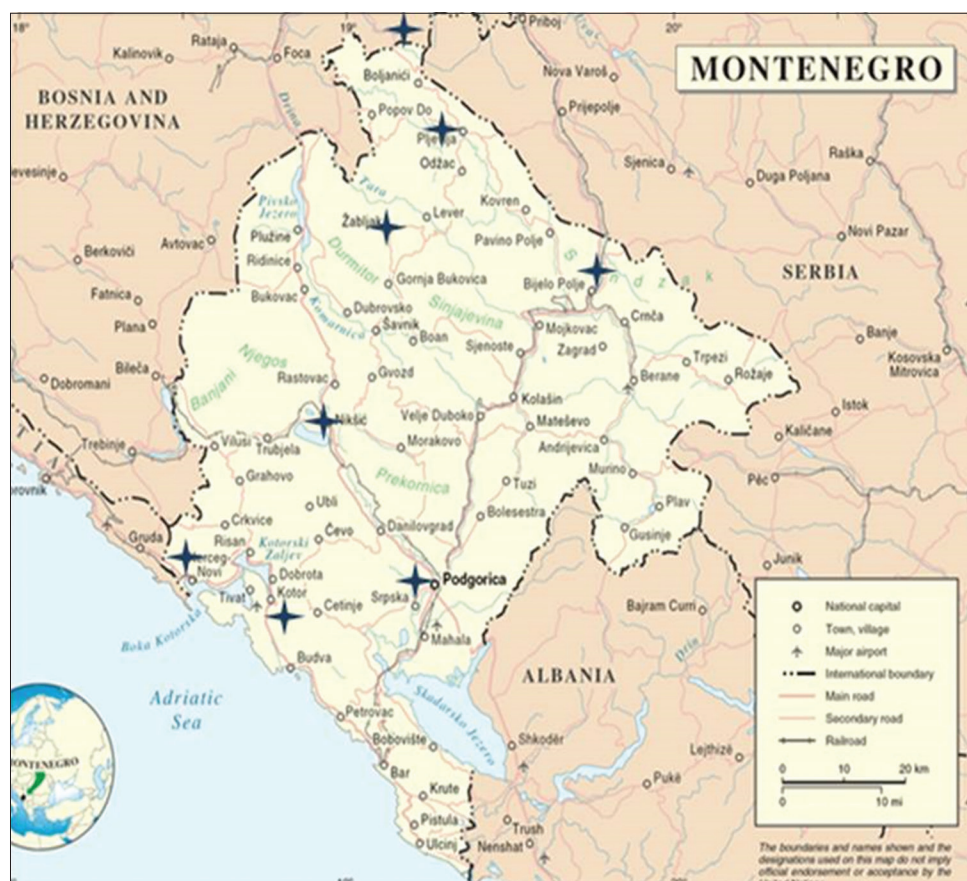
18°
19°
20°
Kalinovik
Rataja
Foca
Priboj
MONTENEGRO
Boljanići
Nova Varoš
BOSNIA AND HERZEGOVINA
Popov Do
Prijepolje
Pljevlja
Drina
Odžac
Sjenica
Raška
Nevesinje
Tara
Duga Poljana
Pivsko Jezero
Kovren
Žabljak
Lever
Novi Pazar
Berkovići
Avtovac
Plužine
Pavino Polje
Durmitor
Rudnice
Gornja Bukovica
Bijelo Polje
SERBIA
Fatnica
Sinjajevina
Sandžak
Bukovac
Dubrovsko
Plana
Komarnica
Šavnik
Mojkovac
Crnča
Boan
Banje
Bileća
Njegoš
Sjenoste
Zagrad
Trpezi
Kosovska Mitrovica
Dobromani
Rastovac
Gvozd
Berane
Rožaje
Banjani
Kolašin
Istok
Nikšić
Velje Duboko
Mateševo
Trebinje
Vilusi
Trubjela
Morakovo
Andrijevica
Kaličane
Grahovo
Prekornica
Murino
Dubrovnik
Tuzi
Plav
Peć
Ubli
Crkvice
Čevo
Bolesestra
Gusinje
Danilovgrad
Gruda
Risan
Kotorski Zaljev
Herceg Novi
Junik
Dobrota
Podgorica
Tivat
Kotor
Cetinje
Srpska
Bajram Curri
Boka Kotorska
Mahala
Drin
Budva
ALBANIA
Adriatic Sea
Skadarsko Jezero
Petrovac
Bobovište
Shkodër
Lejthizë
MONTENEGRO
Bar
Krute
Pukë
Pistula
Ulcinj
Trush
Nenshat
National capital
Town, village
Major airport
International boundary
Main road
Secondary road
Railroad
0
10
20 km
0
10 mi
The boundaries and names shown and the designations used on this map do not imply official endorsement or acceptance by the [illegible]